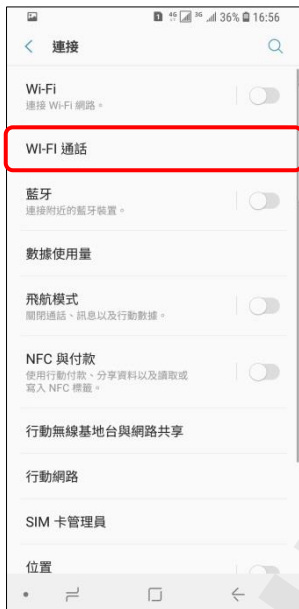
4G 3G 36% 16:56

連接

Wi-Fi
連接 Wi-Fi 網路。

WI-FI 通話

藍牙
連接附近的藍牙裝置。

數據使用量

飛航模式
關閉通話、訊息以及行動數據。

NFC 與付款
使用行動付款、分享資料以及讀取或寫入 NFC 標籤。

行動無線基地台與網路共享

行動網路

SIM 卡管理員

位置